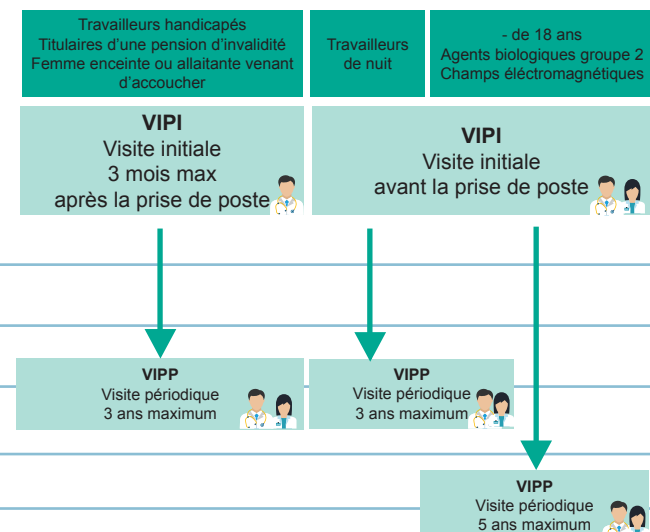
Travailleurs handicapés
Titulaires d'une pension d'invalidité
Femme enceinte ou allaitante venant d'accoucher

Travailleurs de nuit

- de 18 ans
Agents biologiques groupe 2
Champs éléctromagnétiques

VIPI
Visite initiale
3 mois max
après la prise de poste

VIPI
Visite initiale
avant la prise de poste

VIPP
Visite périodique
3 ans maximum

VIPP
Visite périodique
3 ans maximum

VIPP
Visite périodique
5 ans maximum